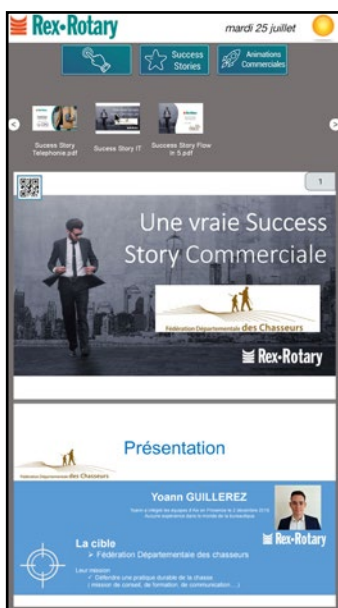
Rex-Rotary mardi 25 juillet

Success Stories

Animations Commerciales

Sucess Story Telephonie.pdf

Sucess Story IT

Success Story Flow In 5.pdf

1

Une vraie Success Story Commerciale

Fédération Départementale des Chasseurs

Rex-Rotary

Présentation

Fédération Départementale des Chasseurs

Yoann GUILLEREZ

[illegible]

Rex-Rotary

La cible

> Fédération Départementale des chasseurs

Leur mission :
✓ Défendre une pratique durable de la chasse ( mission de conseil, de formation, de communication… )